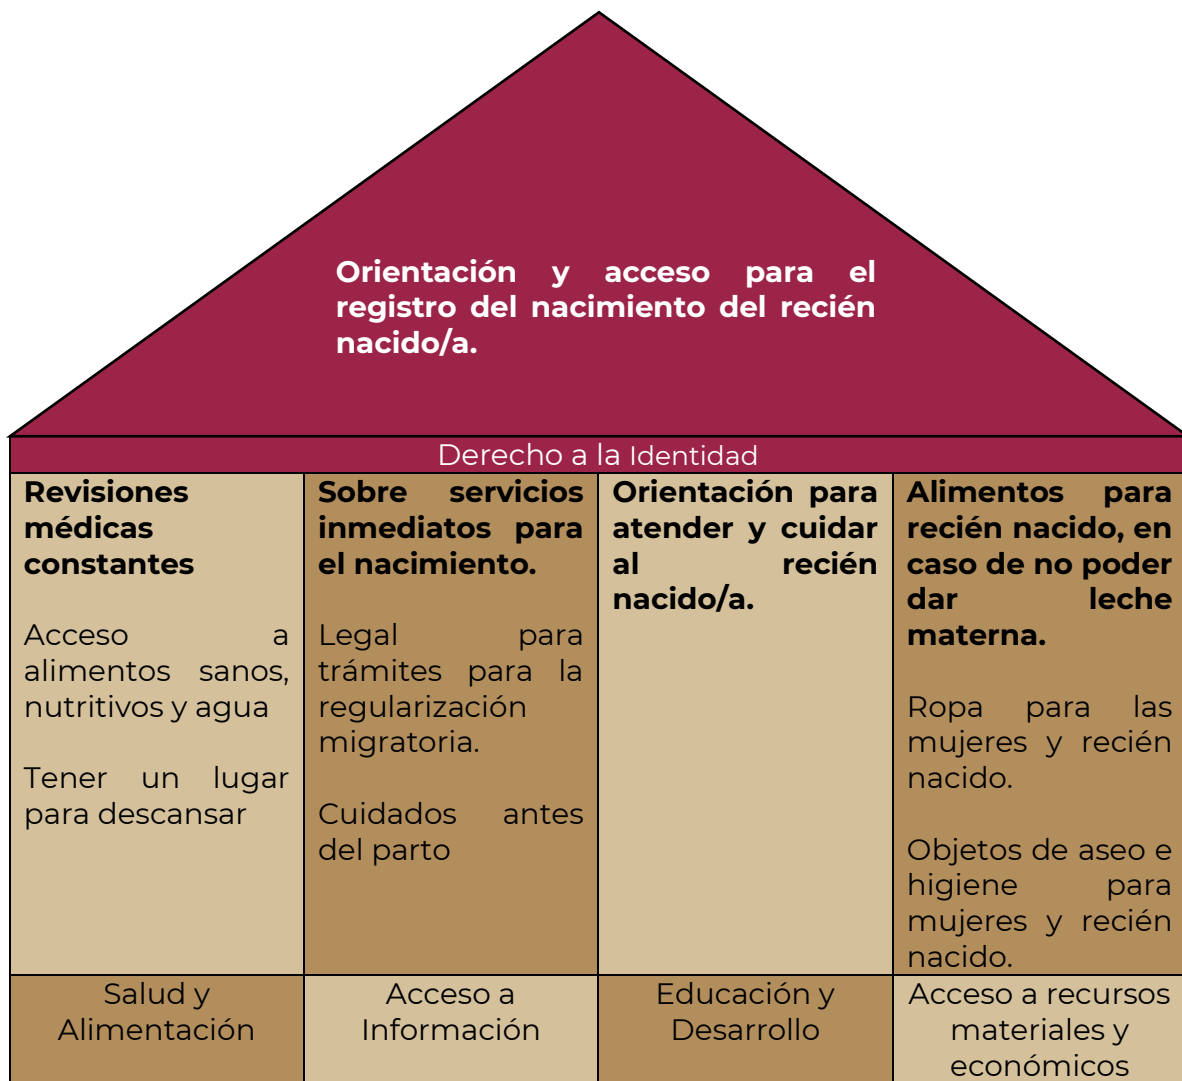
**Orientación y acceso para el registro del nacimiento del recién nacido/a.**

Derecho a la Identidad

| **Revisiones médicas constantes**<br><br>Acceso a alimentos sanos, nutritivos y agua<br><br>Tener un lugar para descansar | **Sobre servicios inmediatos para el nacimiento.**<br><br>Legal para trámites para la regularización migratoria.<br><br>Cuidados antes del parto | **Orientación para atender y cuidar al recién nacido/a.** | **Alimentos para recién nacido, en caso de no poder dar leche materna.**<br><br>Ropa para las mujeres y recién nacido.<br><br>Objetos de aseo e higiene para mujeres y recién nacido. |
|---|---|---|---|
| Salud y Alimentación | Acceso a Información | Educación y Desarrollo | Acceso a recursos materiales y económicos |